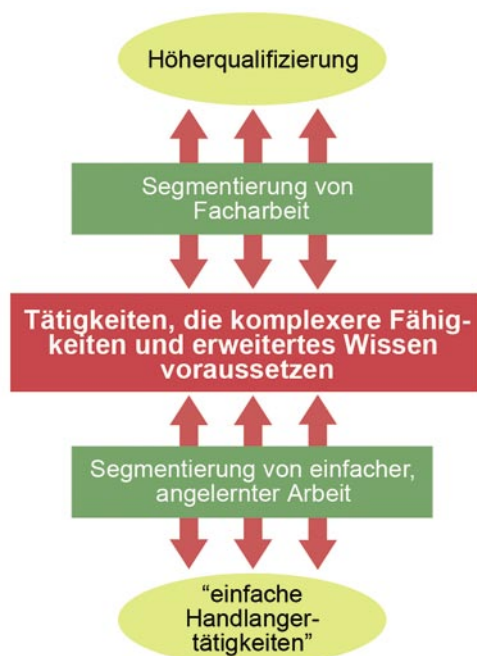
Höherqualifizierung

Segmentierung von Facharbeit

Tätigkeiten, die komplexere Fähigkeiten und erweitertes Wissen voraussetzen

Segmentierung von einfacher, angelernter Arbeit

“einfache Handlangertätigkeiten”